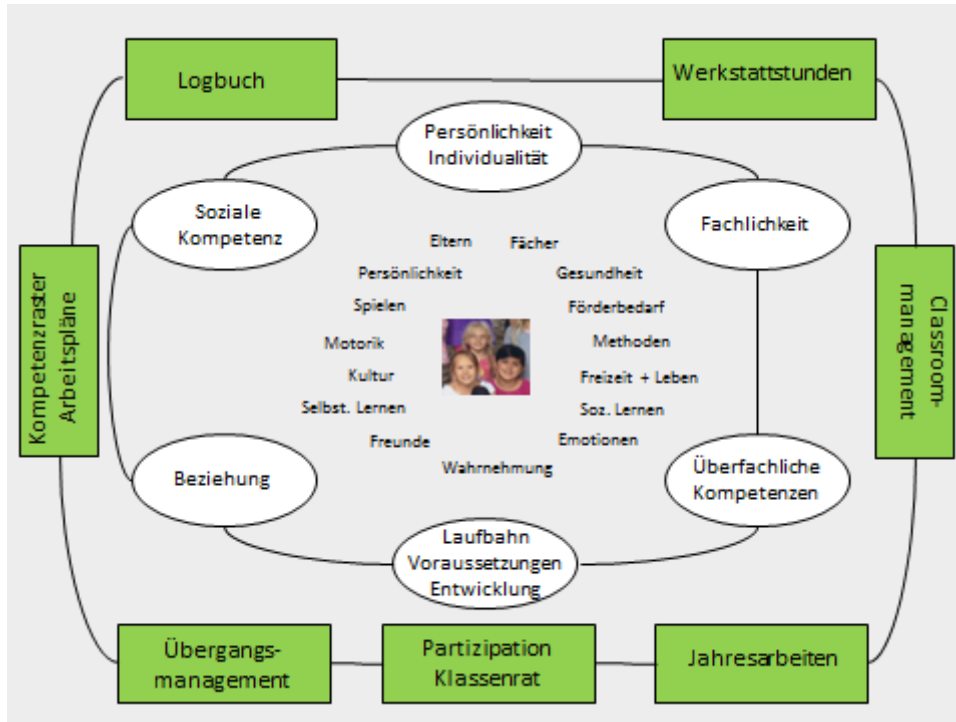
Logbuch

Werkstattstunden

Persönlichkeit
Individualität

Soziale
Kompetenz

Fachlichkeit

Kompetenzraster
Arbeitspläne

Classroom-
management

Eltern

Fächer

Persönlichkeit

Gesundheit

Spielen

Förderbedarf

Motorik

Methoden

Kultur

Freizeit + Leben

Selbst. Lernen

Soz. Lernen

Freunde

Emotionen

Wahrnehmung

Beziehung

Überfachliche
Kompetenzen

Laufbahn
Voraussetzungen
Entwicklung

Übergangs-
management

Partizipation
Klassenrat

Jahresarbeiten